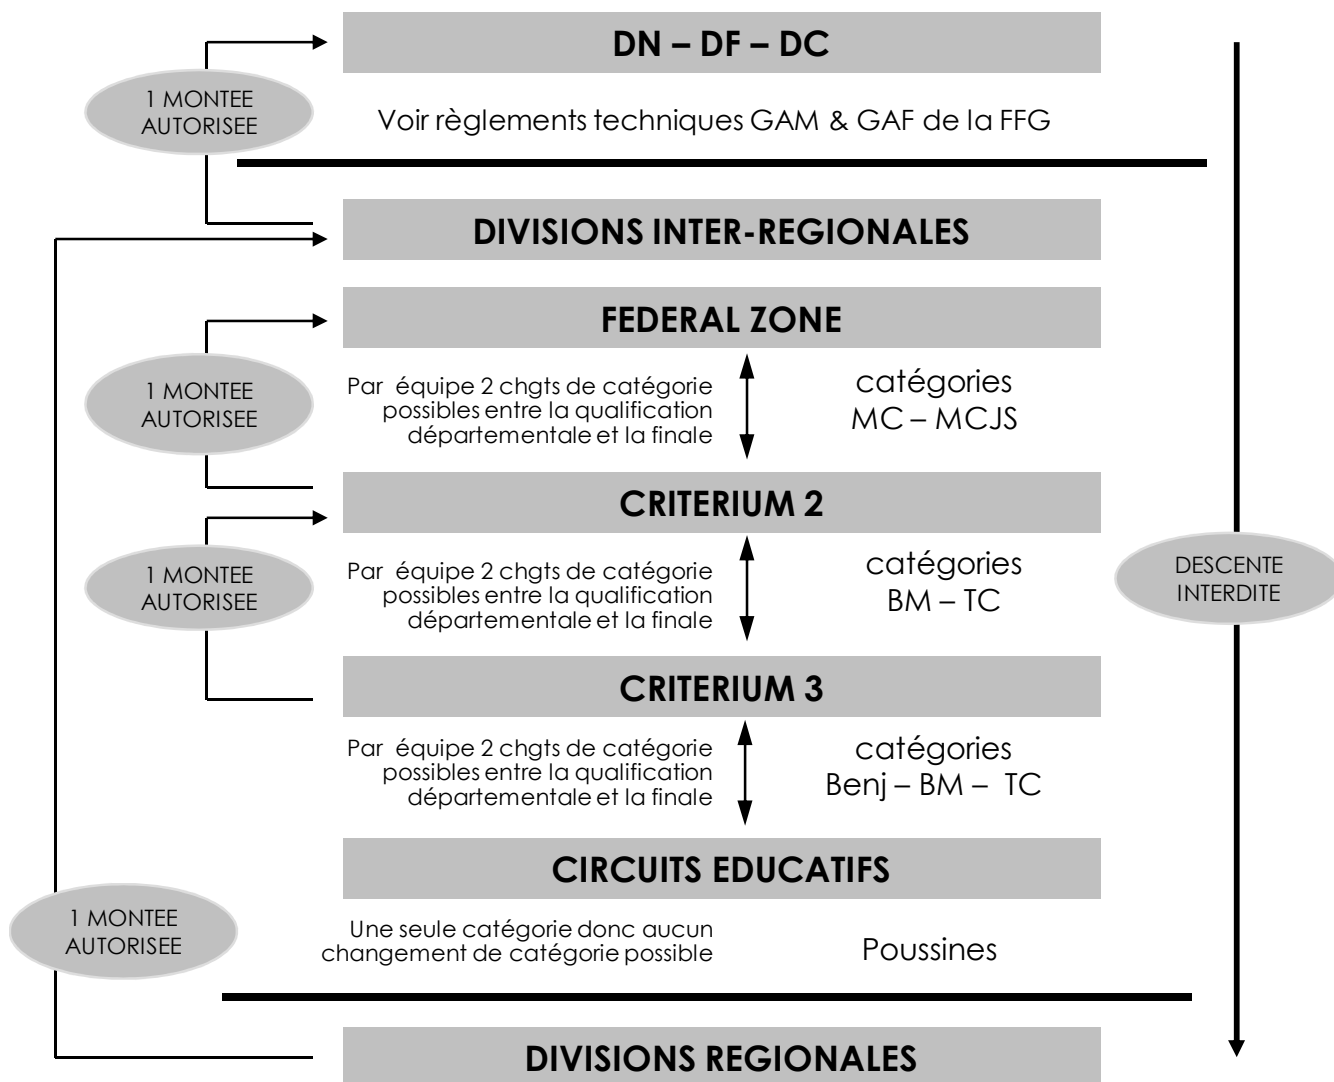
1 MONTEE AUTORISEE

DN – DF – DC

Voir règlements techniques GAM & GAF de la FFG

DIVISIONS INTER-REGIONALES

FEDERAL ZONE

1 MONTEE AUTORISEE

Par équipe 2 chgts de catégorie possibles entre la qualification départementale et la finale

catégories MC – MCJS

CRITERIUM 2

1 MONTEE AUTORISEE

Par équipe 2 chgts de catégorie possibles entre la qualification départementale et la finale

catégories BM – TC

DESCENTE INTERDITE

CRITERIUM 3

Par équipe 2 chgts de catégorie possibles entre la qualification départementale et la finale

catégories Benj – BM – TC

CIRCUITS EDUCATIFS

1 MONTEE AUTORISEE

Une seule catégorie donc aucun changement de catégorie possible

Poussines

DIVISIONS REGIONALES